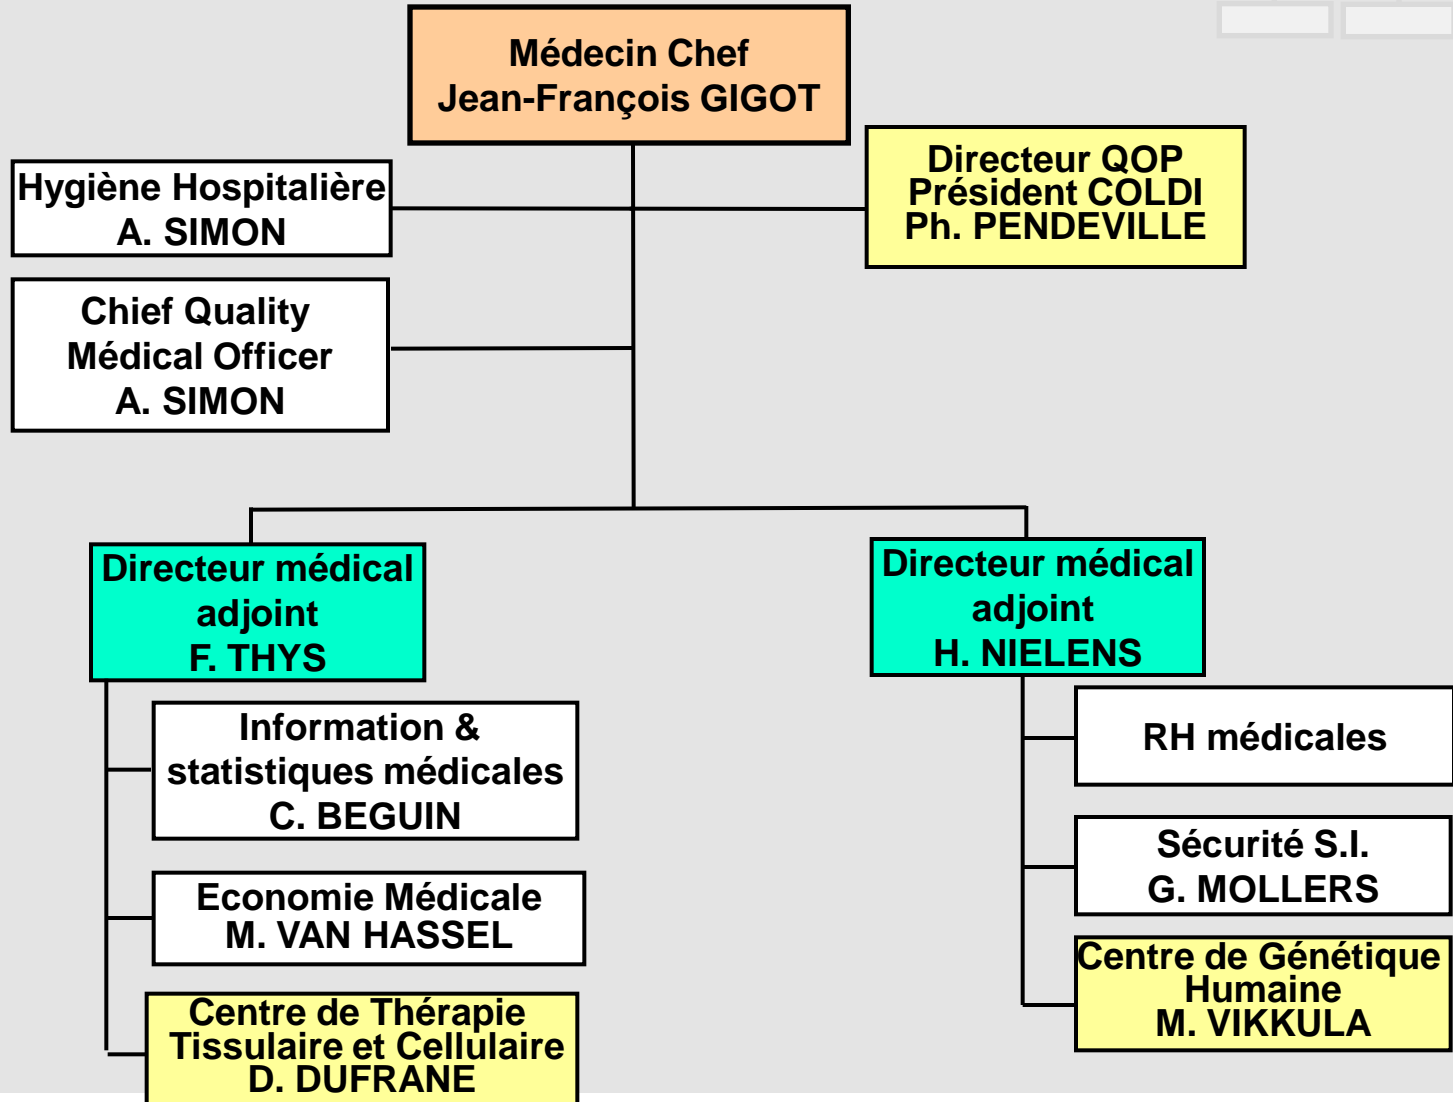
Médecin Chef
Jean-François GIGOT

Hygiène Hospitalière
A. SIMON

Directeur QOP
Président COLDI
Ph. PENDEVILLE

Chief Quality
Médical Officer
A. SIMON

Directeur médical
adjoint
F. THYS

Directeur médical
adjoint
H. NIELENS

Information &
statistiques médicales
C. BEGUIN

Economie Médicale
M. VAN HASSEL

Centre de Thérapie
Tissulaire et Cellulaire
D. DUFRANE

RH médicales

Sécurité S.I.
G. MOLLERS

Centre de Génétique
Humaine
M. VIKKULA